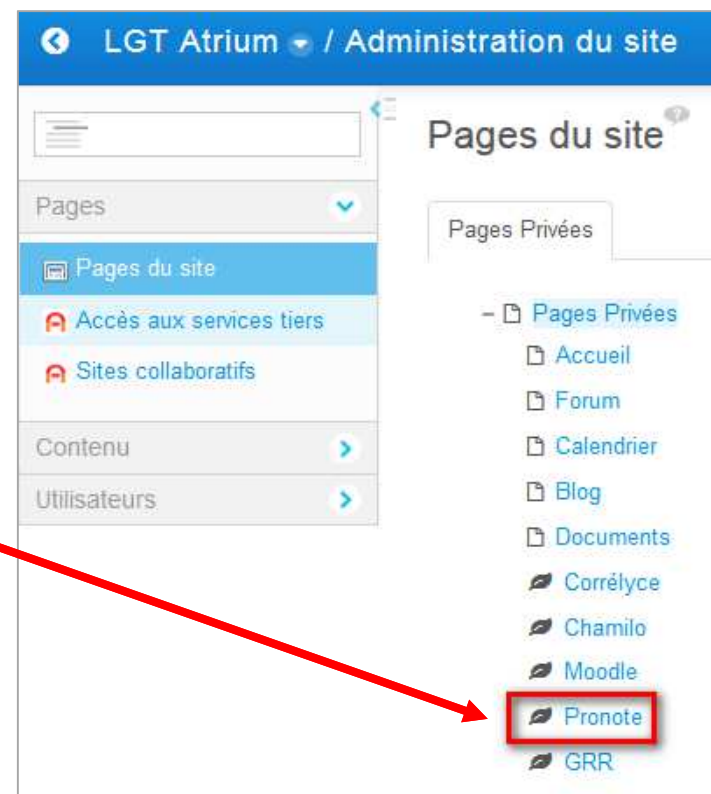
LGT Atrium / Administration du site

Pages

Pages du site

Accès aux services tiers

Sites collaboratifs

Contenu

Utilisateurs

Pages du site

Pages Privées

– Pages Privées

Accueil

Forum

Calendrier

Blog

Documents

Corrélyce

Chamilo

Moodle

Pronote

GRR